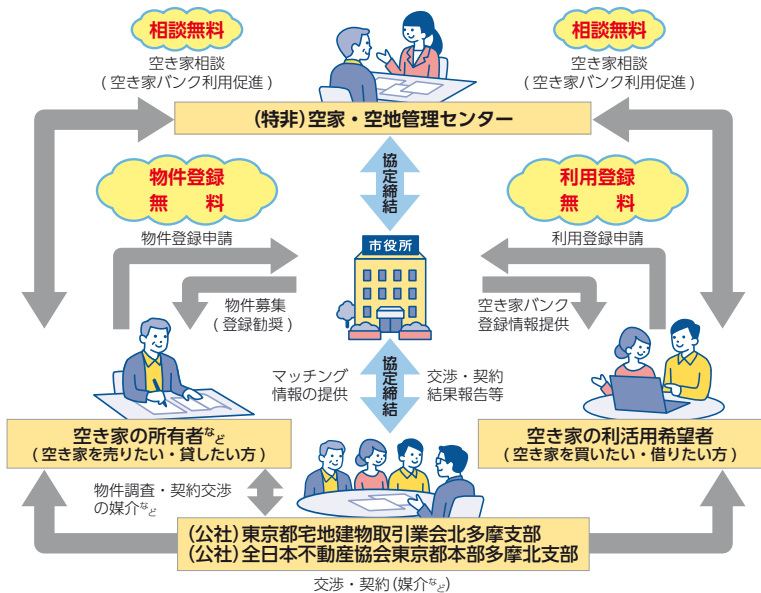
相談無料

空き家相談
（空き家バンク利用促進）

相談無料

空き家相談
（空き家バンク利用促進）

（特非）空家・空地管理センター

協定締結

物件登録
無　料

物件登録申請

利用登録
無　料

利用登録申請

市役所

物件募集
（登録勧奨）

空き家バンク
登録情報提供

マッチング
情報の提供

協定締結

交渉・契約
結果報告等

空き家の所有者など
（空き家を売りたい・貸したい方）

空き家の利活用希望者
（空き家を買いたい・借りたい方）

物件調査・契約交渉
の媒介など

（公社）東京都宅地建物取引業会北多摩支部
（公社）全日本不動産協会東京都本部多摩北支部

交渉・契約（媒介など）